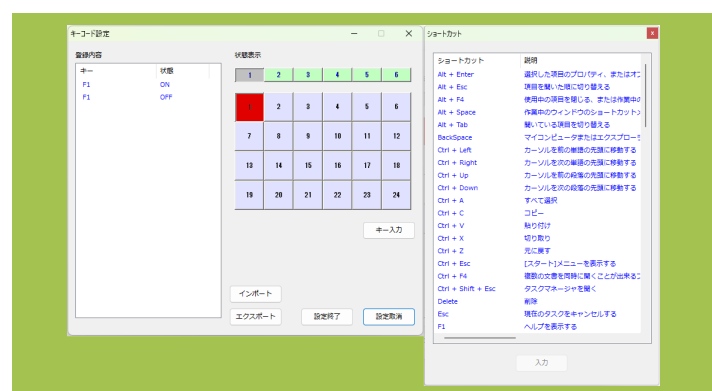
キーコード設定

登録内容

| キー | 状態 |
|---|---|
| F1 | ON |
| F1 | OFF |

状態表示

1 2 3 4 5 6

1 2 3 4 5 6
7 8 9 10 11 12
13 14 15 16 17 18
19 20 21 22 23 24

キー入力

インポート

エクスポート 設定終了 設定取消

ショートカット

| ショートカット | 説明 |
|---|---|
| Alt + Enter | 選択した項目のプロパティ、またはオ |
| Alt + Esc | 項目を開いた順に切り替える |
| Alt + F4 | 使用中の項目を閉じる、または作業中の |
| Alt + Space | 作業中のウィンドウのショートカットメ |
| Alt + Tab | 開いている項目を切り替える |
| BackSpace | マイコンピュータまたはエクスプローラ |
| Ctrl + Left | カーソルを前の単語の先頭に移動する |
| Ctrl + Right | カーソルを次の単語の先頭に移動する |
| Ctrl + Up | カーソルを前の段落の先頭に移動する |
| Ctrl + Down | カーソルを次の段落の先頭に移動する |
| Ctrl + A | すべて選択 |
| Ctrl + C | コピー |
| Ctrl + V | 貼り付け |
| Ctrl + X | 切り取り |
| Ctrl + Z | 元に戻す |
| Ctrl + Esc | [スタート]メニューを表示する |
| Ctrl + F4 | 複数の文書を同時に開くことが出来るこ |
| Ctrl + Shift + Esc | タスクマネージャを開く |
| Delete | 削除 |
| Esc | 現在のタスクをキャンセルする |
| F1 | ヘルプを表示する |

入力